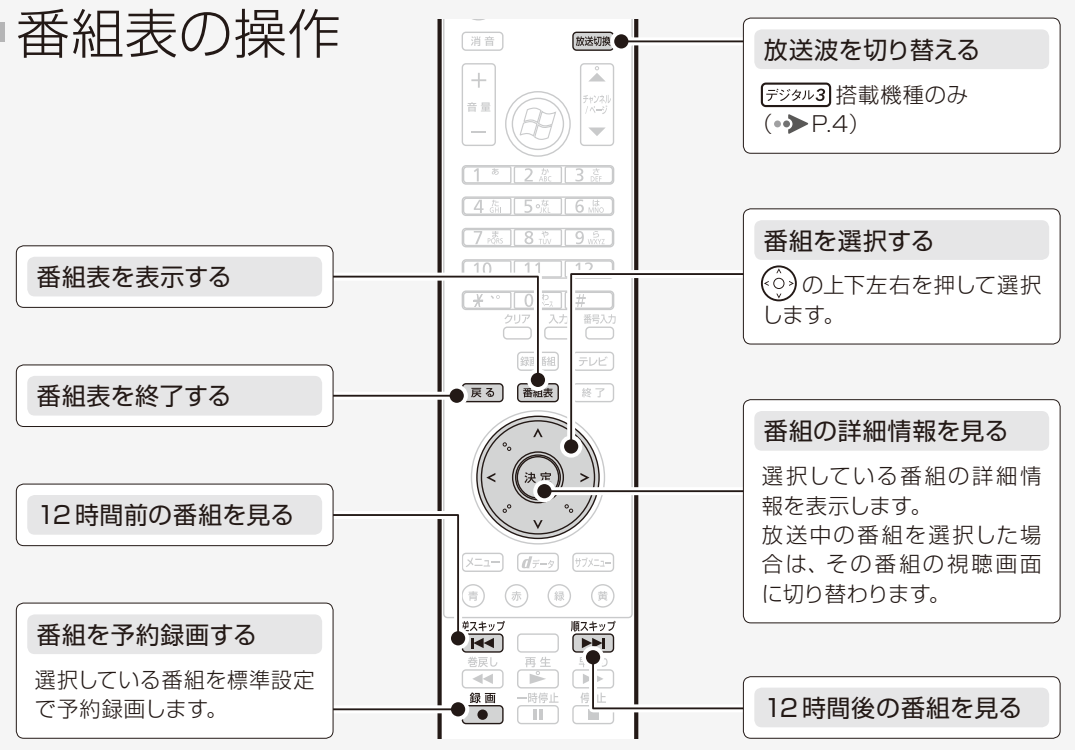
番組表の操作

番組表を表示する

番組表を終了する

12 時間前の番組を見る

番組を予約録画する

選択している番組を標準設定で予約録画します。

消音
放送切換
音量
チャンネル（ページ）
1 2 3
4 5 6
7 8 9
10 11 12
＊ 0 #
クリア 入力 番号入力
録画番組 テレビ
戻る 番組表 終了
決定
メニュー データ サブメニュー
青 赤 緑 黄
逆スキップ 順スキップ
巻戻し 再生 早送り
録画 一時停止 停止

放送波を切り替える

デジタル3 搭載機種のみ（P.4）

番組を選択する

の上下左右を押して選択します。

番組の詳細情報を見る

選択している番組の詳細情報を表示します。
放送中の番組を選択した場合は、その番組の視聴画面に切り替わります。

12 時間後の番組を見る